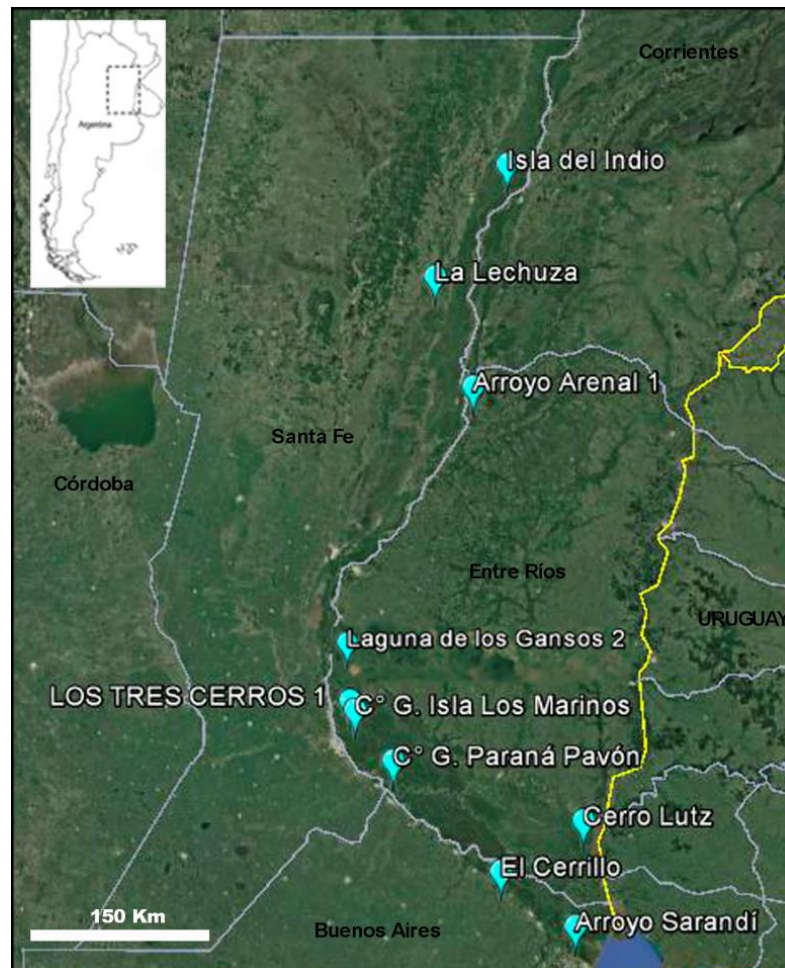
Argentina

Corrientes

Isla del Indio

La Lechuza

Arroyo Arenal 1

Santa Fe

Córdoba

Entre Ríos

URUGUAY

Laguna de los Gansos 2

LOS TRES CERROS 1

C° G. Isla Los Marinos

C° G. Paraná Pavón

Cerro Lutz

El Cerrillo

150 Km

Buenos Aires

Arroyo Sarandí